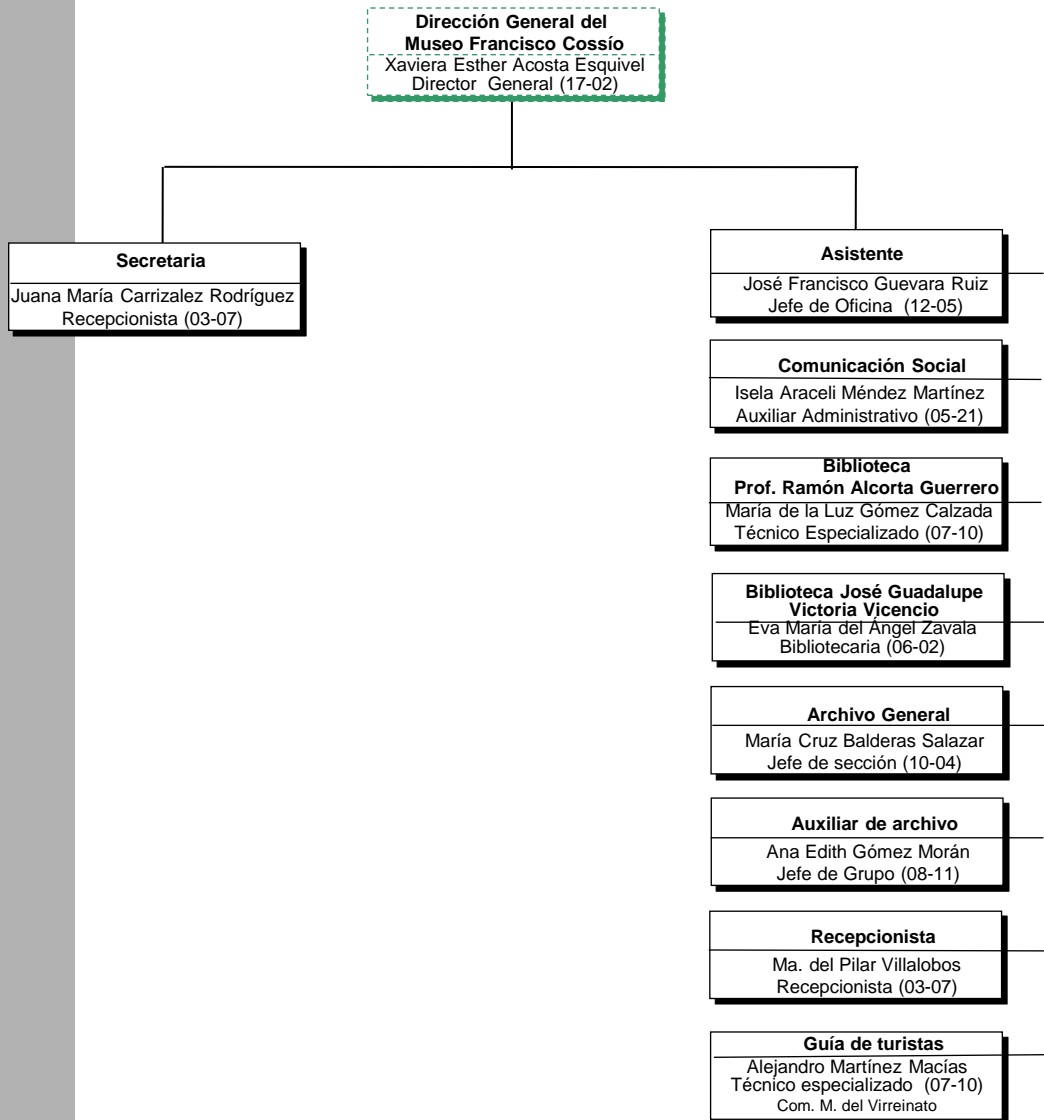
Dirección General del
Museo Francisco Cossío
Xaviera Esther Acosta Esquivel
Director General (17-02)

Secretaria
Juana María Carrizalez Rodríguez
Recepcionista (03-07)

Asistente
José Francisco Guevara Ruiz
Jefe de Oficina (12-05)

Comunicación Social
Isela Araceli Méndez Martínez
Auxiliar Administrativo (05-21)

Biblioteca
Prof. Ramón Alcorta Guerrero
María de la Luz Gómez Calzada
Técnico Especializado (07-10)

Biblioteca José Guadalupe
Victoria Vicencio
Eva María del Ángel Zavala
Bibliotecaria (06-02)

Archivo General
María Cruz Balderas Salazar
Jefe de sección (10-04)

Auxiliar de archivo
Ana Edith Gómez Morán
Jefe de Grupo (08-11)

Recepcionista
Ma. del Pilar Villalobos
Recepcionista (03-07)

Guía de turistas
Alejandro Martínez Macías
Técnico especializado (07-10)
Com. M. del Virreinato